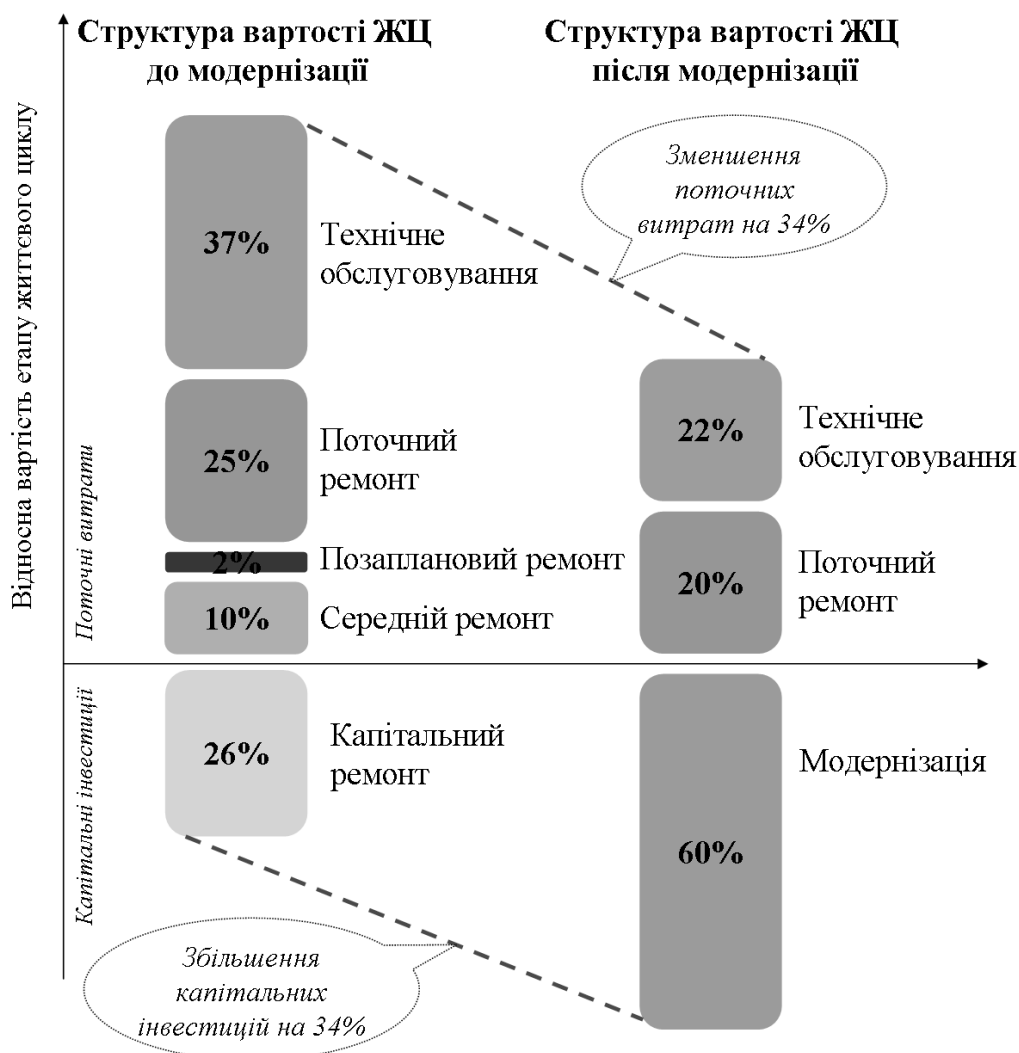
Структура вартості ЖЦ до модернізації

Структура вартості ЖЦ після модернізації

Відносна вартість етапу життєвого циклу

Зменшення поточних витрат на 34%

37%

Технічне обслуговування

Поточні витрати

25%

Поточний ремонт

2%

Позаплановий ремонт

10%

Середній ремонт

22%

Технічне обслуговування

20%

Поточний ремонт

Капітальні інвестиції

26%

Капітальний ремонт

Модернізація

60%

Збільшення капітальних інвестицій на 34%